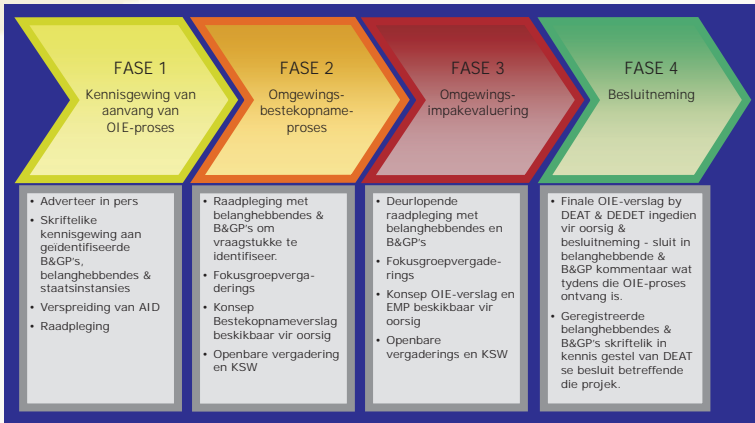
FASE 1
Kennisgewing van aanvang van OIE-proses

FASE 2
Omgewings-bestekopname-proses

FASE 3
Omgewings-impakevaluering

FASE 4
Besluitneming

• Adverteer in pers
• Skriftelike kennisgewing aan geidentifiseerde B&GP's, belanghebbendes & staatsinstansies
• Verspreiding van AID
• Raadpleging

• Raadpleging met belanghebbendes & B&GP's om vraagstukke te identifiseer.
• Fokusgroepvergaderings
• Konsep Bestekopnameverslag beskikbaar vir oorsig
• Openbare vergadering en KSW

• Deurlopende raadpleging met belanghebbendes en B&GP's
• Fokusgroepvergaderings
• Konsep OIE-verslag en EMP beskikbaar vir oorsig
• Openbare vergaderings en KSW

• Finale OIE-verslag by DEAT & DEDET ingedien vir oorsig & besluitneming - sluit in belanghebbende & B&GP kommentaar wat tydens die OIE-proses ontvang is.
• Geregistreerde belanghebbendes & B&GP's skriftelik in kennis gestel van DEAT se besluit betreffende die projek.